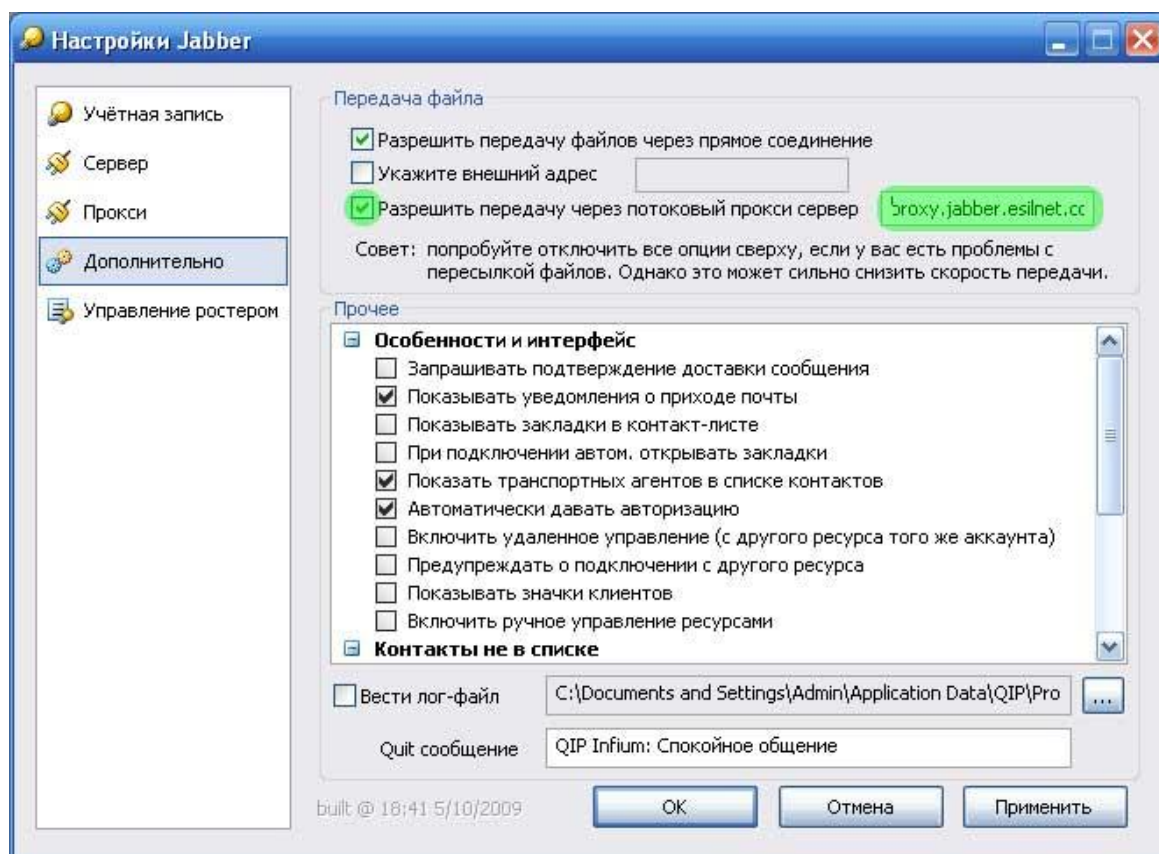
Настройки Jabber

Учётная запись
Сервер
Прокси
Дополнительно
Управление ростером

Передача файла
Разрешить передачу файлов через прямое соединение
Укажите внешний адрес
Разрешить передачу через потоковый прокси сервер
broxy.jabber.esilnet.cc
Совет: попробуйте отключить все опции сверху, если у вас есть проблемы с пересылкой файлов. Однако это может сильно снизить скорость передачи.

Прочее
Особенности и интерфейс
Запрашивать подтверждение доставки сообщения
Показывать уведомления о приходе почты
Показывать закладки в контакт-листе
При подключении автом. открывать закладки
Показать транспортных агентов в списке контактов
Автоматически давать авторизацию
Включить удаленное управление (с другого ресурса того же аккаунта)
Предупреждать о подключении с другого ресурса
Показывать значки клиентов
Включить ручное управление ресурсами
Контакты не в списке

Вести лог-файл
C:\Documents and Settings\Admin\Application Data\QIP\Pro
...
Quit сообщение
QIP Infium: Спокойное общение

built @ 18:41 5/10/2009
OK
Отмена
Применить